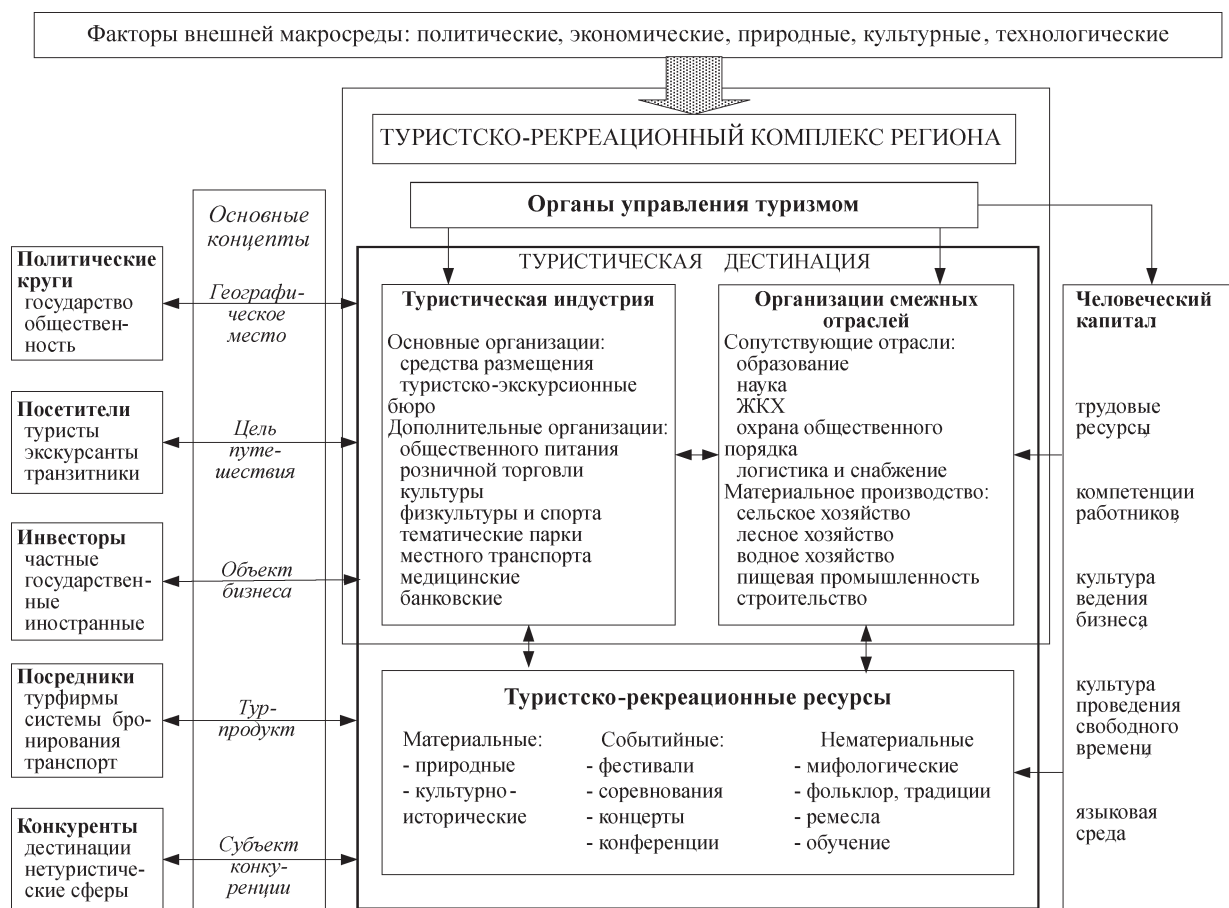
Факторы внешней макросреды: политические, экономические, природные, культурные, технологические

ТУРИСТСКО-РЕКРЕАЦИОННЫЙ КОМПЛЕКС РЕГИОНА

Органы управления туризмом

ТУРИСТИЧЕСКАЯ ДЕСТИНАЦИЯ

Основные концепты

Политические круги
государство
общественность

Географическое место

Посетители
туристы
экскурсанты
транзитники

Цель путешествия

Инвесторы
частные
государственные
иностранные

Объект бизнеса

Посредники
турфирмы
системы бронирования
транспорт

Турпродукт

Конкуренты
дестинации
нетуристические сферы

Субъект конкуренции

Туристическая индустрия

Основные организации:
средства размещения
туристско-экскурсионные бюро
Дополнительные организации:
общественного питания
розничной торговли
культуры
физкультуры и спорта
тематические парки
местного транспорта
медицинские
банковские

Организации смежных отраслей

Сопутствующие отрасли:
образование
наука
ЖКХ
охрана общественного порядка
логистика и снабжение
Материальное производство:
сельское хозяйство
лесное хозяйство
водное хозяйство
пищевая промышленность
строительство

Туристско-рекреационные ресурсы

Материальные:
- природные
- культурно-исторические

Событийные:
- фестивали
- соревнования
- концерты
- конференции

Нематериальные
- мифологические
- фольклор, традиции
- ремесла
- обучение

Человеческий капитал

трудовые ресурсы

компетенции работников

культура ведения бизнеса

культура проведения свободного времени

языковая среда